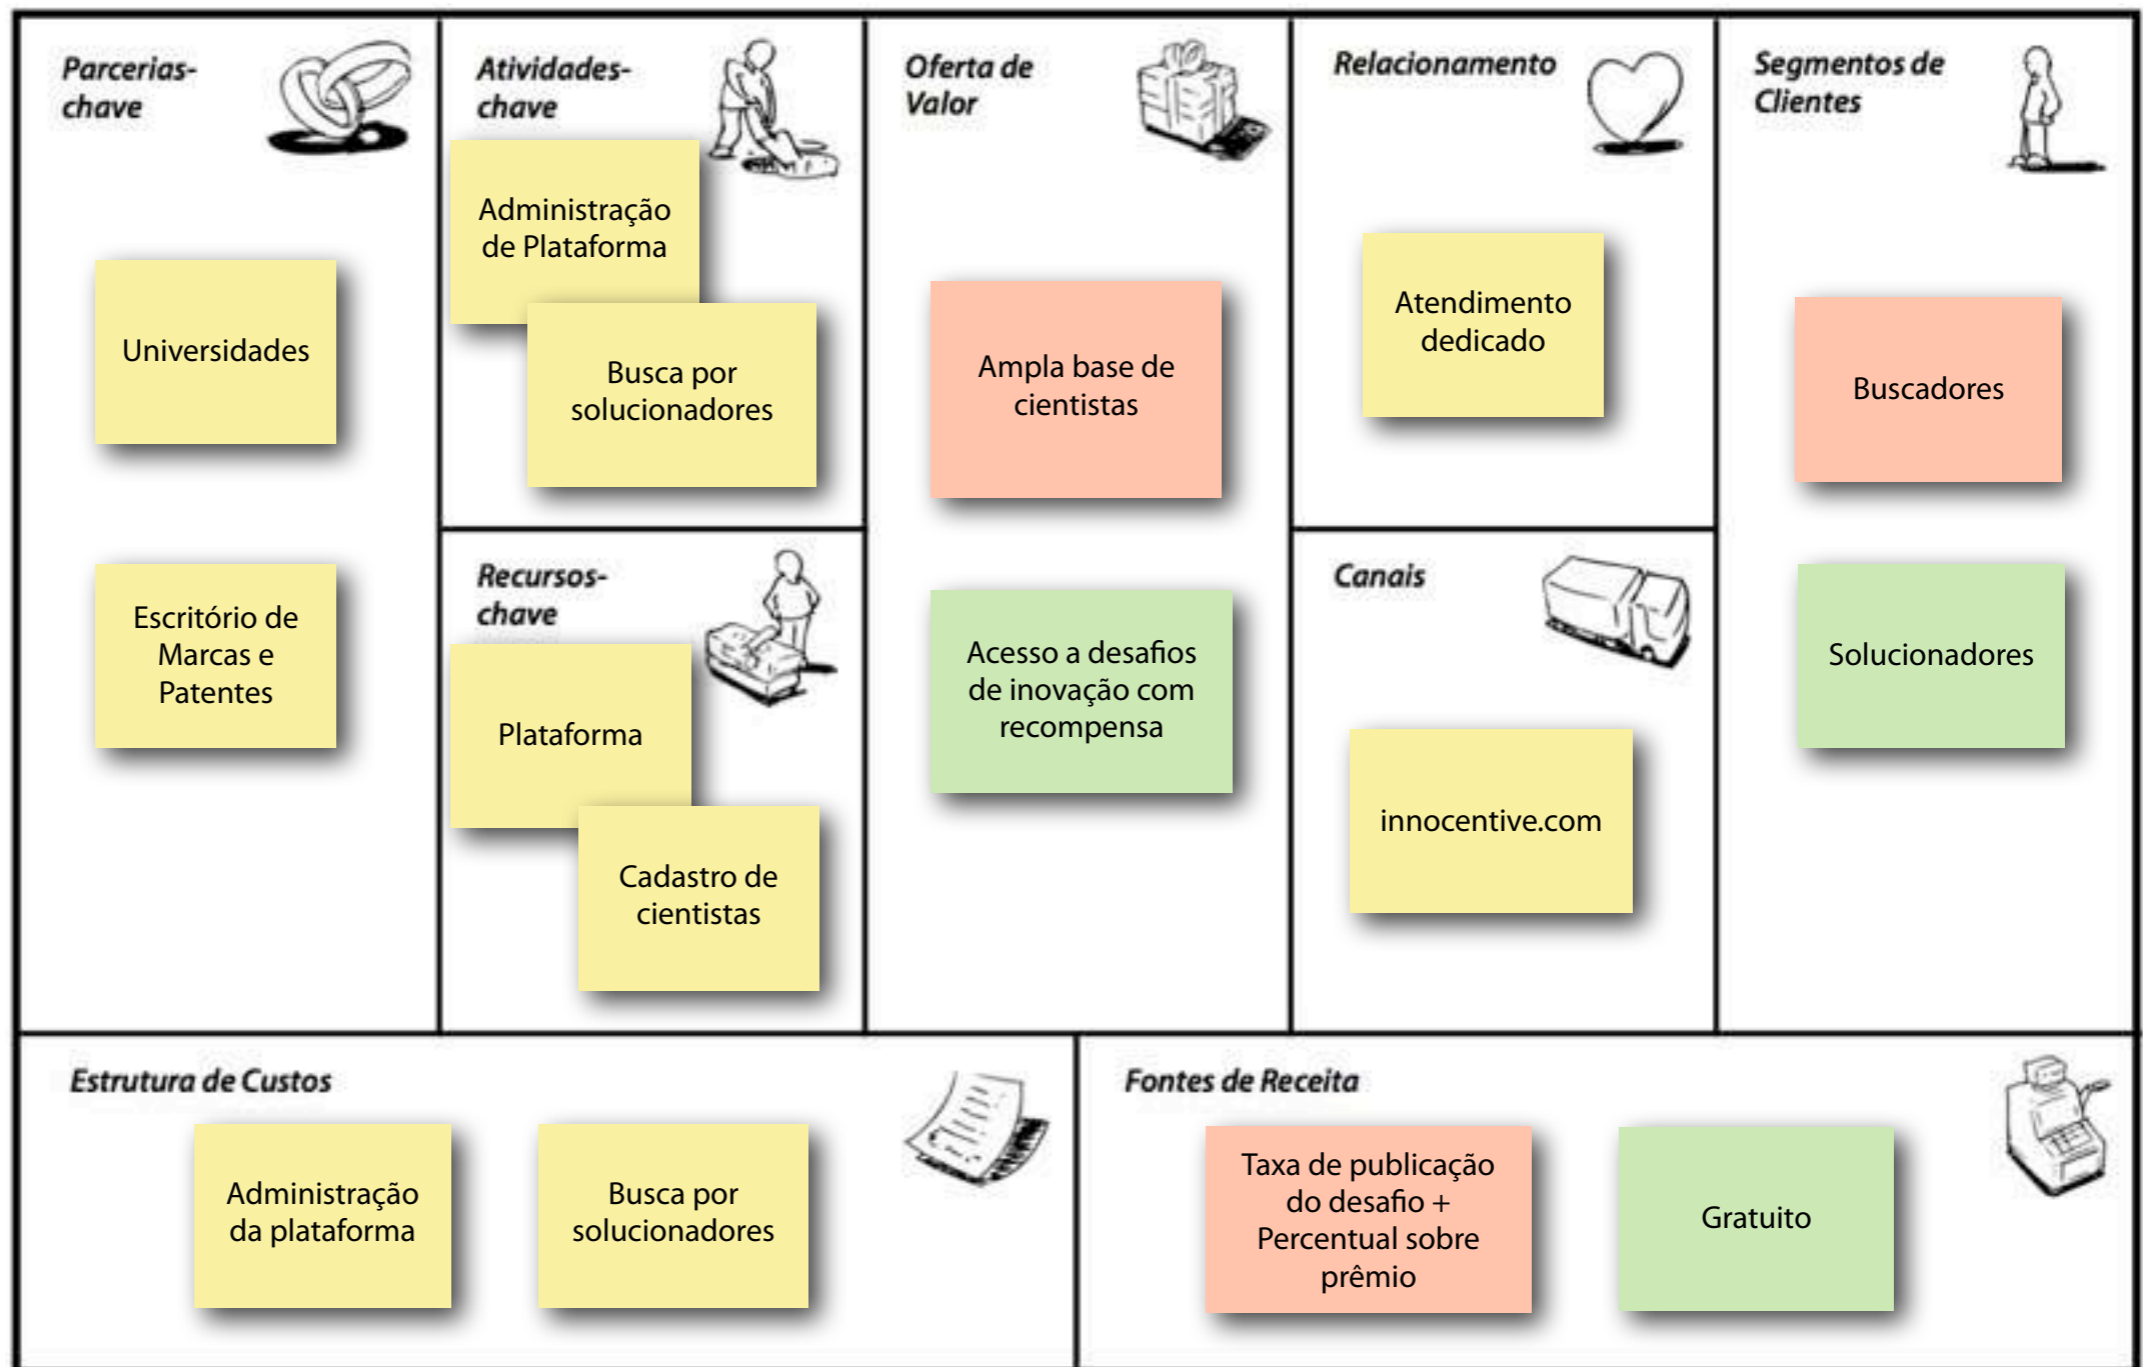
Parcerias-chave

Universidades

Escritório de Marcas e Patentes

Atividades-chave

Administração de Plataforma

Busca por solucionadores

Recursos-chave

Plataforma

Cadastro de cientistas

Oferta de Valor

Ampla base de cientistas

Acesso a desafios de inovação com recompensa

Relacionamento

Atendimento dedicado

Canais

innocentive.com

Segmentos de Clientes

Buscadores

Solucionadores

Estrutura de Custos

Administração da plataforma

Busca por solucionadores

Fontes de Receita

Taxa de publicação do desafio + Percentual sobre prêmio

Gratuito